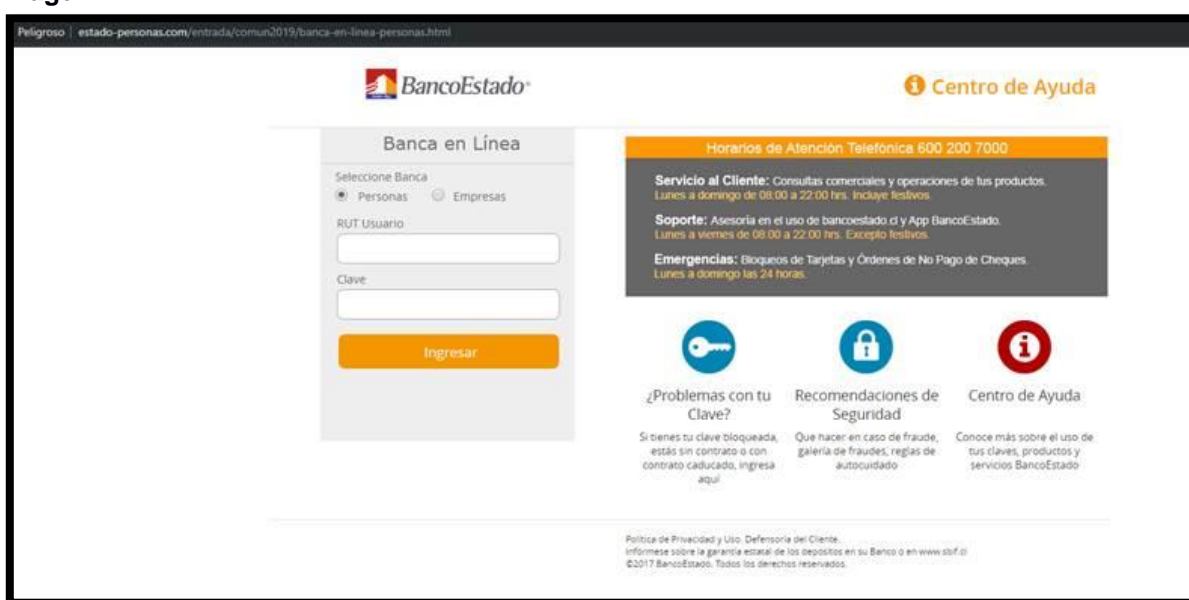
Peligroso | estado-personas.com/entrada/comun2019/banca-en-linea-personas.html

BancoEstado

Centro de Ayuda

Banca en Línea

Seleccione Banca

Personas  Empresas

RUT Usuario

Clave

Ingresar

Horarios de Atención Telefónica 600 200 7000

Servicio al Cliente: Consultas comerciales y operaciones de tus productos. Lunes a domingo de 08:00 a 22:00 hrs. Incluye festivos.

Soporte: Asesoría en el uso de bancoestado.cl y App BancoEstado. Lunes a viernes de 08:00 a 22:00 hrs. Excepto festivos.

Emergencias: Bloqueos de Tarjetas y Órdenes de No Pago de Cheques. Lunes a domingo las 24 horas.

¿Problemas con tu Clave?

Si tienes tu clave bloqueada, estás sin contrato o con contrato caducado, ingresa aquí

Recomendaciones de Seguridad

Que hacer en caso de fraude, galería de fraudes, reglas de autocuidado

Centro de Ayuda

Conoce más sobre el uso de tus claves, productos y servicios BancoEstado

Política de Privacidad y Uso. Defensoría del Cliente.
Infórmese sobre la garantía estatal de los depósitos en su Banco o en www.sbif.cl
©2017 BancoEstado. Todos los derechos reservados.